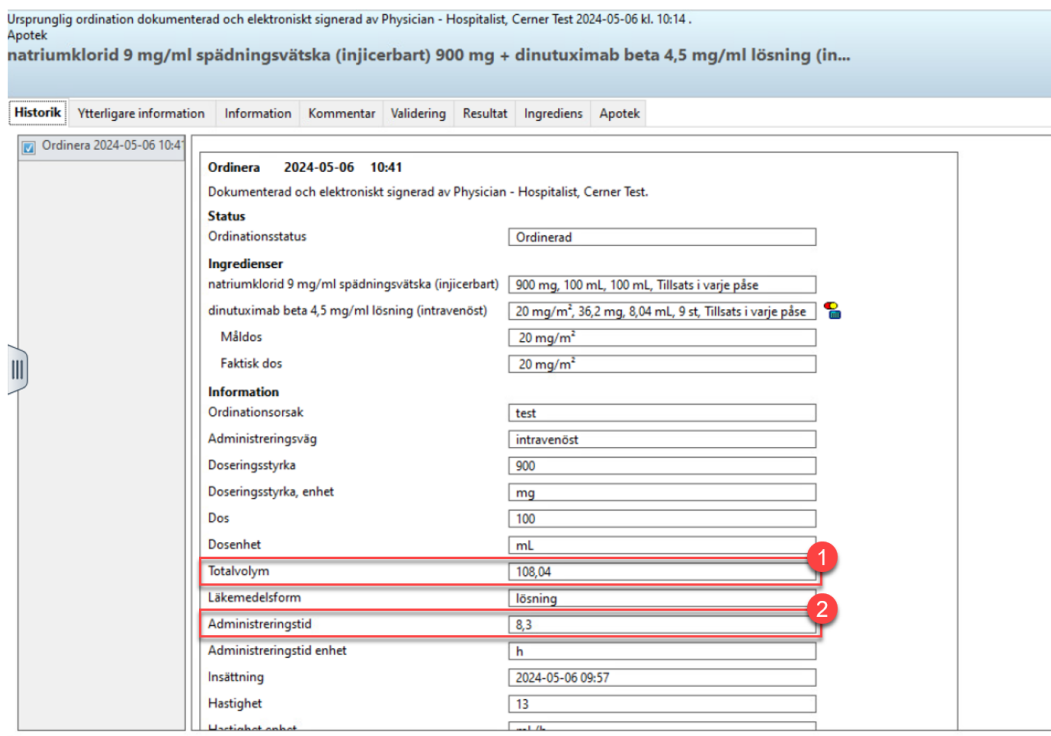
Ursprunglig ordination dokumenterad och elektroniskt signerad av Physician - Hospitalist, Cerner Test 2024-05-06 kl. 10:14 .
Apotek
natriumklorid 9 mg/ml spädningsvätska (injicerbart) 900 mg + dinutuximab beta 4,5 mg/ml lösning (in...

Historik | Ytterligare information | Information | Kommentar | Validering | Resultat | Ingrediens | Apotek

Ordinera 2024-05-06 10:41

Ordinera 2024-05-06 10:41
Dokumenterad och elektroniskt signerad av Physician - Hospitalist, Cerner Test.

Status
Ordinationsstatus | Ordinerad

Ingredienser
natriumklorid 9 mg/ml spädningsvätska (injicerbart) | 900 mg, 100 mL, 100 mL, Tillsats i varje påse
dinutuximab beta 4,5 mg/ml lösning (intravenöst) | 20 mg/m², 36,2 mg, 8,04 mL, 9 st, Tillsats i varje påse
Måldos | 20 mg/m²
Faktisk dos | 20 mg/m²

Information
Ordinationsorsak | test
Administreringsväg | intravenöst
Doseringsstyrka | 900
Doseringsstyrka, enhet | mg
Dos | 100
Dosenhet | mL
Totalvolym | 108,04
1
Läkemedelsform | lösning
2
Administreringstid | 8,3
Administreringstid enhet | h
Insättning | 2024-05-06 09:57
Hastighet | 13
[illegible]